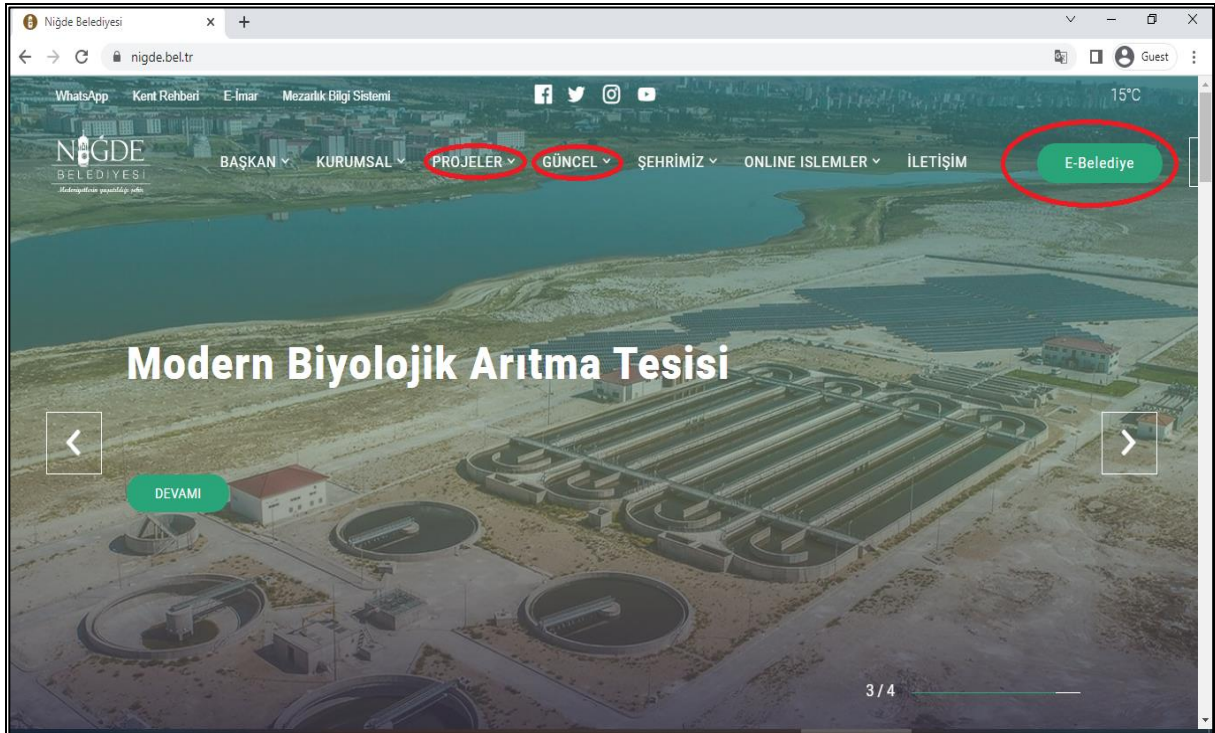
Niğde Belediyesi

nigde.bel.tr

Guest

WhatsApp Kent Rehberi E-İmar Mezarlık Bilgi Sistemi

15°C

NİĞDE BELEDİYESİ

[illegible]

BAŞKAN KURUMSAL PROJELER GÜNCEL ŞEHRİMİZ ONLINE ISLEMLER İLETİŞİM

E-Belediye

Modern Biyolojik Arıtma Tesisi

DEVAMI

3 / 4